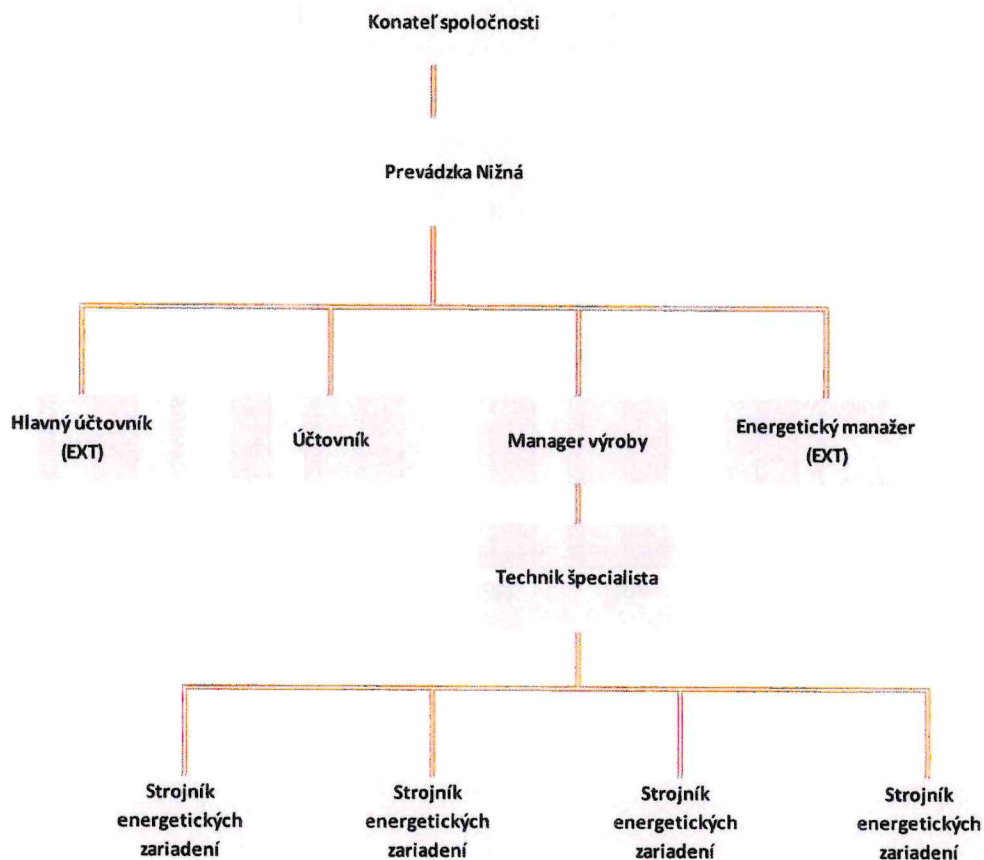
Konateľ spoločnosti

Prevádzka Nižná

Hlavný účtovník (EXT)

Účtovník

Manager výroby

Energetický manažer (EXT)

Technik špecialista

Strojník energetických zariadení

Strojník energetických zariadení

Strojník energetických zariadení

Strojník energetických zariadení